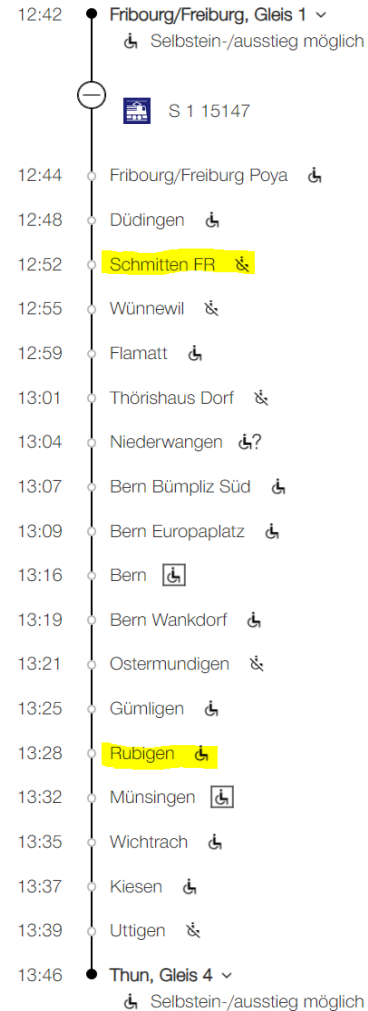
12:42 Fribourg/Freiburg, Gleis 1
Selbstein-/ausstieg möglich

S 1 15147

12:44 Fribourg/Freiburg Poya
12:48 Düdingen
12:52 Schmitten FR
12:55 Wünnewil
12:59 Flamatt
13:01 Thörishaus Dorf
13:04 Niederwangen ?
13:07 Bern Bümpliz Süd
13:09 Bern Europaplatz
13:16 Bern
13:19 Bern Wankdorf
13:21 Ostermundigen
13:25 Gümligen
13:28 Rubigen
13:32 Münsingen
13:35 Wichtrach
13:37 Kiesen
13:39 Uttigen
13:46 Thun, Gleis 4
Selbstein-/ausstieg möglich